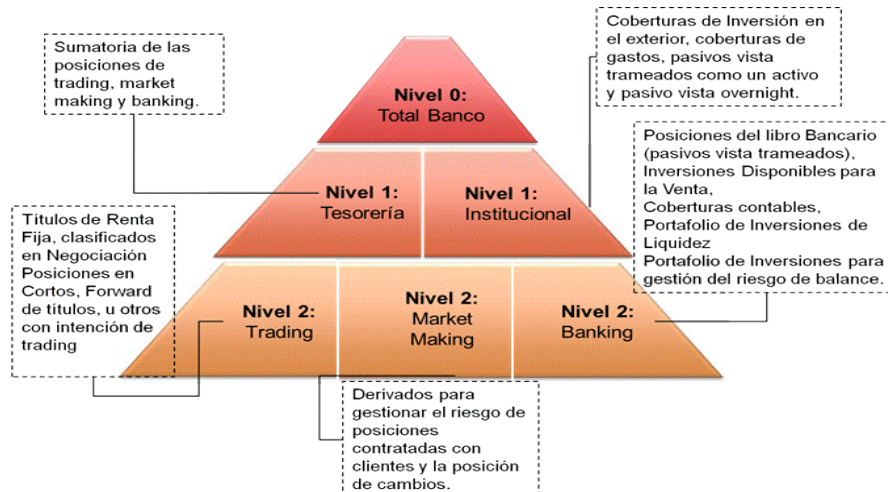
Sumatoria de las posiciones de trading, market making y banking.

Coberturas de Inversión en el exterior, coberturas de gastos, pasivos vista trameados como un activo y pasivo vista overnight.

Nivel 0:
Total Banco

Nivel 1:
Tesorería

Nivel 1:
Institucional

Posiciones del libro Bancario (pasivos vista trameados), Inversiones Disponibles para la Venta, Coberturas contables, Portafolio de Inversiones de Liquidez
Portafolio de Inversiones para gestión del riesgo de balance.

Títulos de Renta Fija, clasificados en Negociación Posiciones en Cortos, Forward de títulos, u otros con intención de trading

Nivel 2:
Trading

Nivel 2:
Market Making

Nivel 2:
Banking

Derivados para gestionar el riesgo de posiciones contratadas con clientes y la posición de cambios.